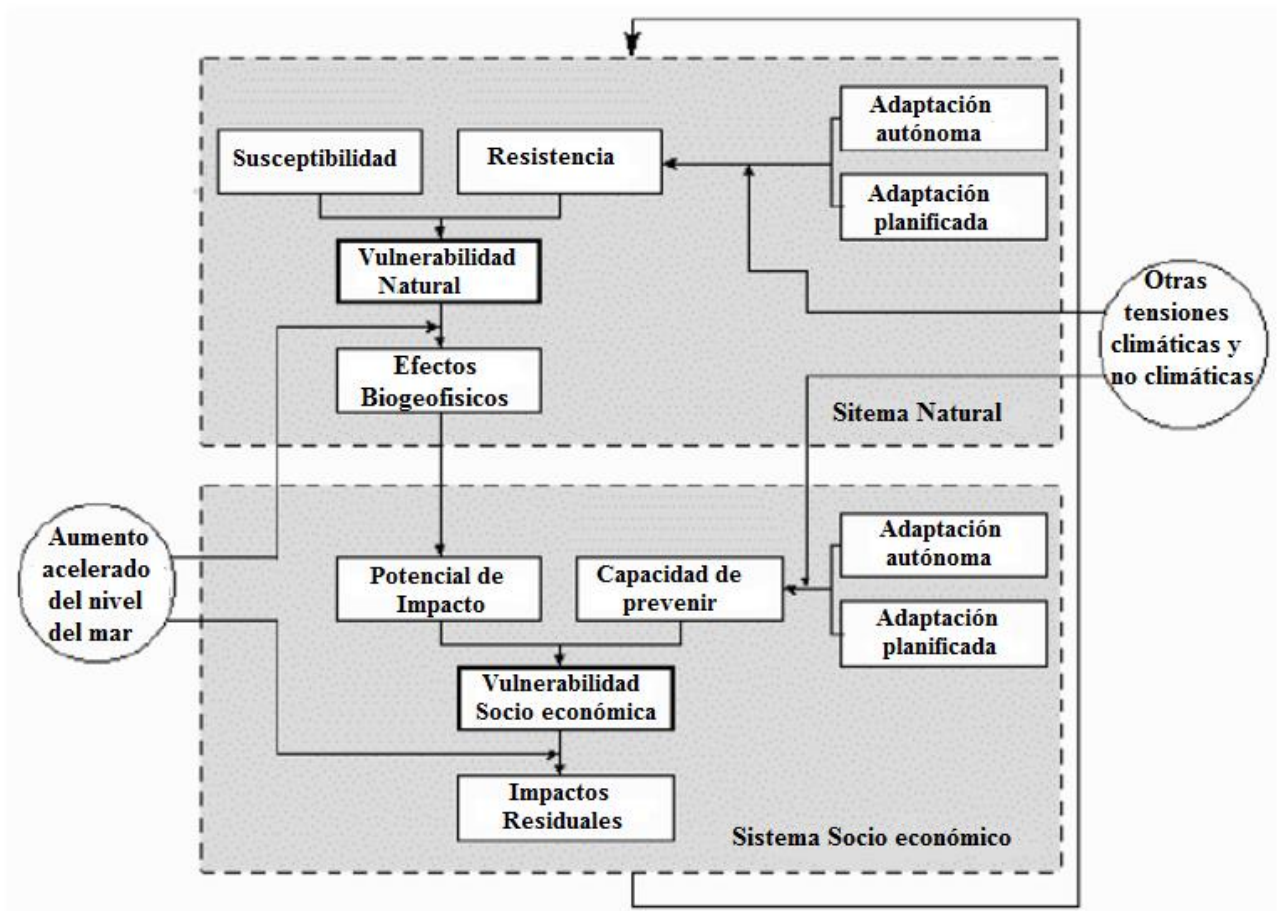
Adaptación autónoma

Susceptibilidad

Resistencia

Adaptación planificada

Vulnerabilidad Natural

Otras tensiones climáticas y no climáticas

Efectos Biogeofisicos

Sitema Natural

Aumento acelerado del nivel del mar

Adaptación autónoma

Potencial de Impacto

Capacidad de prevenir

Adaptación planificada

Vulnerabilidad Socio económica

Impactos Residuales

Sistema Socio económico